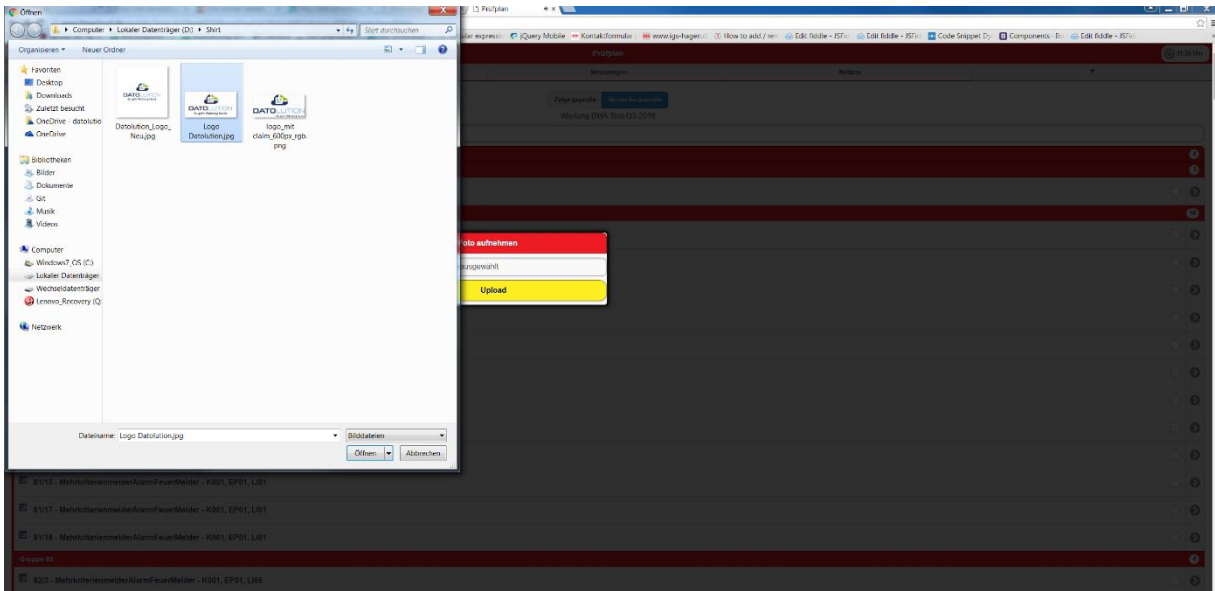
Öffnen

Computer ▸ Lokaler Datenträger (D:) ▸ Shirt

Shirt durchsuchen

Organisieren ▾ Neuer Ordner

Favoriten
Desktop
Downloads
Zuletzt besucht
OneDrive - datolutio
OneDrive

Bibliotheken
Bilder
Dokumente
Git
Musik
Videos

Computer
Windows7_OS (C:)
Lokaler Datenträger
Wechseldatenträger
Lenovo_Recovery (Q:

Netzwerk

DATOLUTION
Datolution_Logo_Neu.jpg

DATOLUTION
Logo Datolution.jpg

DATOLUTION
logo_mit claim_600px_rgb.png

Dateiname: Logo Datolution.jpg

Bilddateien

Öffnen

Abbrechen

Prüfplan

lar expressio jQuery Mobile Kontaktformular www.igs-hagen. How to add / rem Edit fiddle - JSFid Edit fiddle - JSFid Code Snippet Dy Components · Bo Edit fiddle - JSFid

Prüfplan

Steuerungen

Melden

Zeige geprüfte

Wartung BMA Test Q3-2019

oto aufnehmen

usgewählt

Upload

01/15 - MehrkriterienmelderAlarmFeuerMelder - K001, EP01, LI01

01/17 - MehrkriterienmelderAlarmFeuerMelder - K001, EP01, LI01

01/18 - MehrkriterienmelderAlarmFeuerMelder - K001, EP01, LI01

Gruppe 02

02/3 - MehrkriterienmelderAlarmFeuerMelder - K001, EP01, LI65